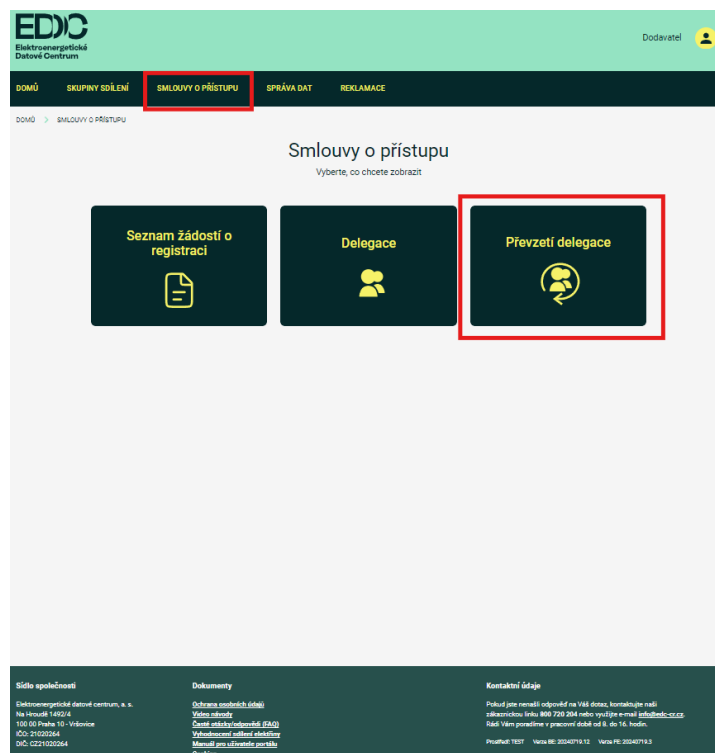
EDC
Elektroenergetické Datové Centrum

Dodavatel

DOMŮ
SKUPINY SDÍLENÍ
SMLOUVY O PŘÍSTUPU
SPRÁVA DAT
REKLAMACE

DOMŮ > SMLOUVY O PŘÍSTUPU

Smlouvy o přístupu
Vyberte, co chcete zobrazit

Seznam žádostí o registraci

Delegace

Převzetí delegace

Sídlo společnosti
Elektroenergetické datové centrum, a. s.
Na Hroudě 1492/4
100 00 Praha 10 - Vršovice
IČO: 21020264
DIČ: CZ21020264

Dokumenty
Ochrana osobních údajů
Video návody
Časté otázky/odpovědi (FAQ)
Vyhodnocení sdílení elektřiny
Manuál pro uživatele portálu

Kontaktní údaje
Pokud jste nenašli odpověď na Váš dotaz, kontaktujte naši zákaznickou linku 800 720 204 nebo využijte e-mail info@edc-cr.cz. Rádi Vám poradíme v pracovní době od 9. do 16. hodin.

Prostředí: TEST Verze BE: 20240719.12 Verze FE: 20240719.3